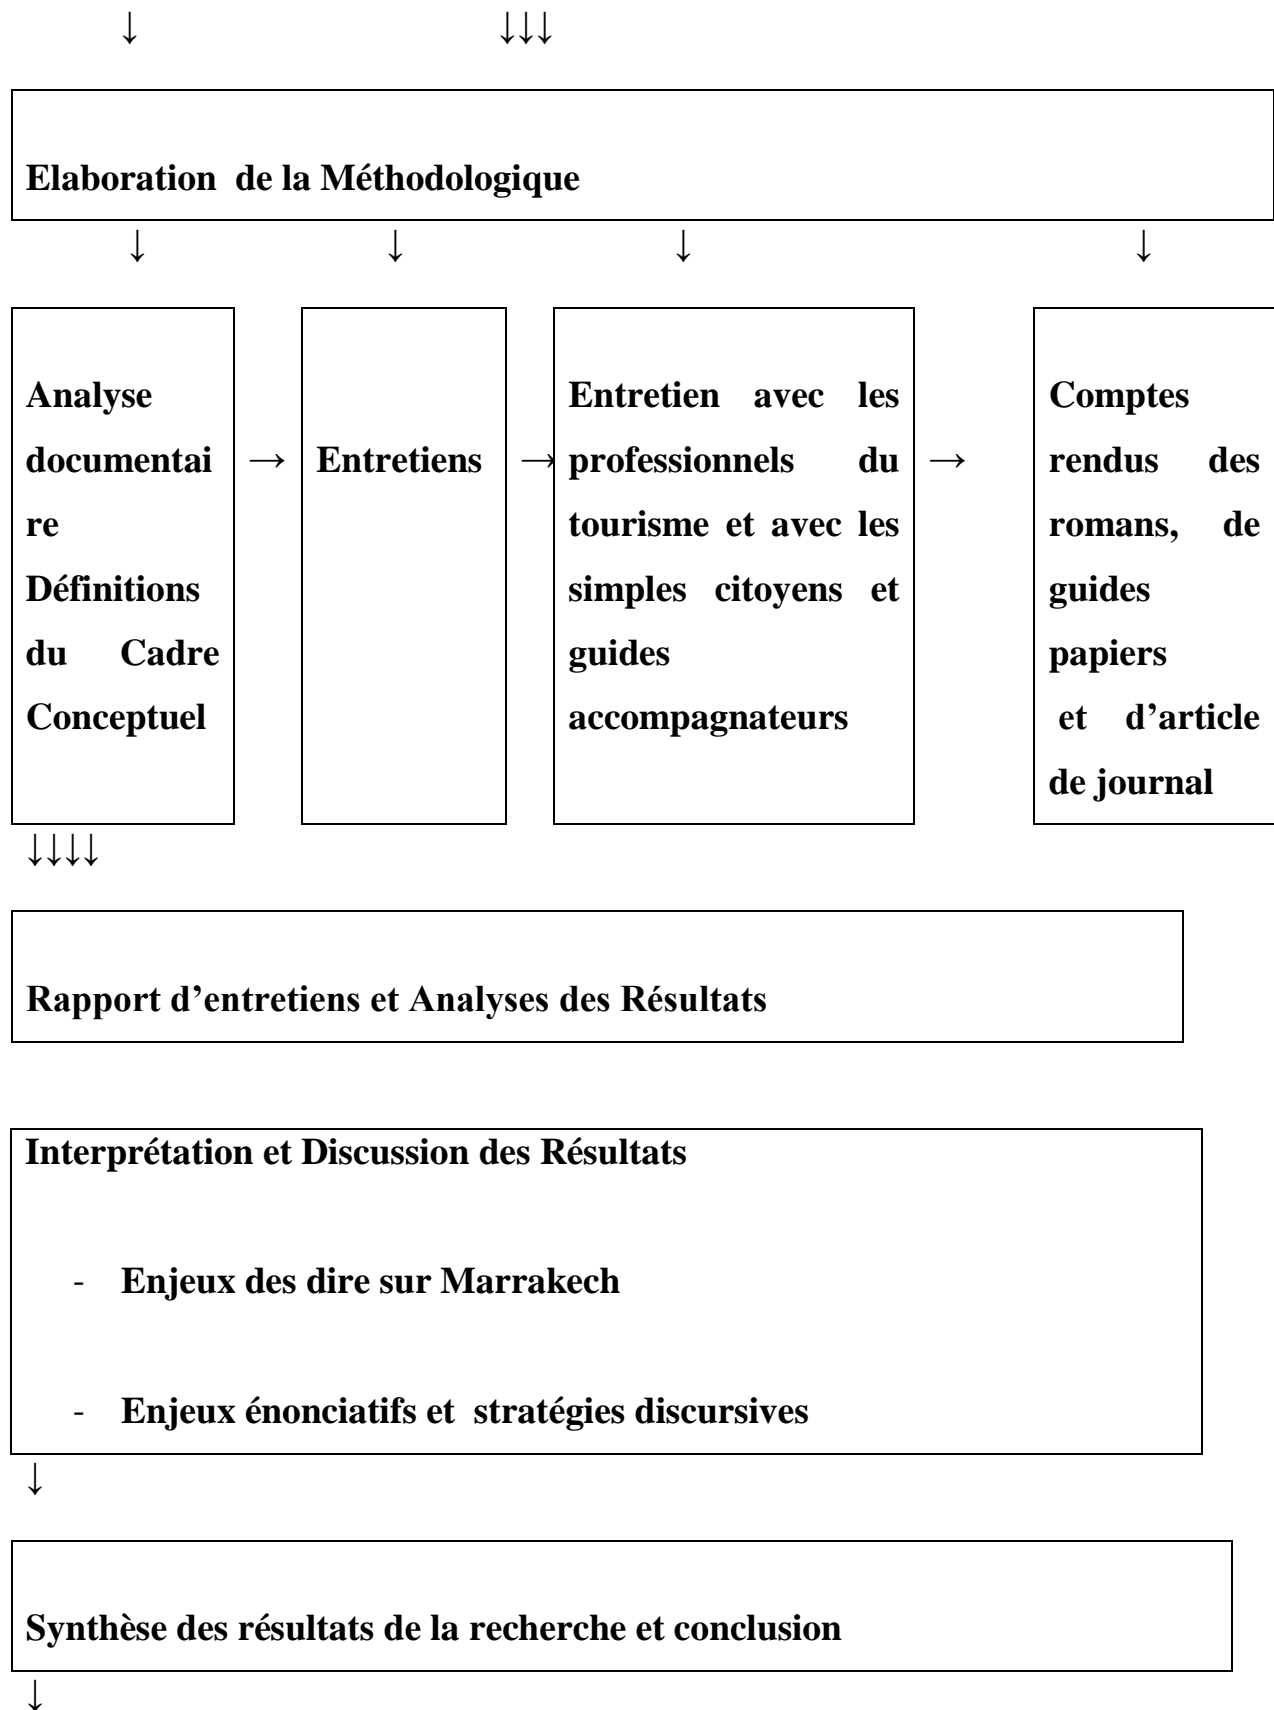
↓ ↓↓↓

Elaboration de la Méthodologique

↓ ↓ ↓ ↓

Analyse documentaire Définitions du Cadre Conceptuel

→

Entretiens

→

Entretien avec les professionnels du tourisme et avec les simples citoyens et guides accompagnateurs

→

Comptes rendus des romans, de guides papiers et d'article de journal

↓↓↓↓

Rapport d'entretiens et Analyses des Résultats

Interprétation et Discussion des Résultats

- Enjeux des dire sur Marrakech

- Enjeux énonciatifs et stratégies discursives

↓

Synthèse des résultats de la recherche et conclusion

↓